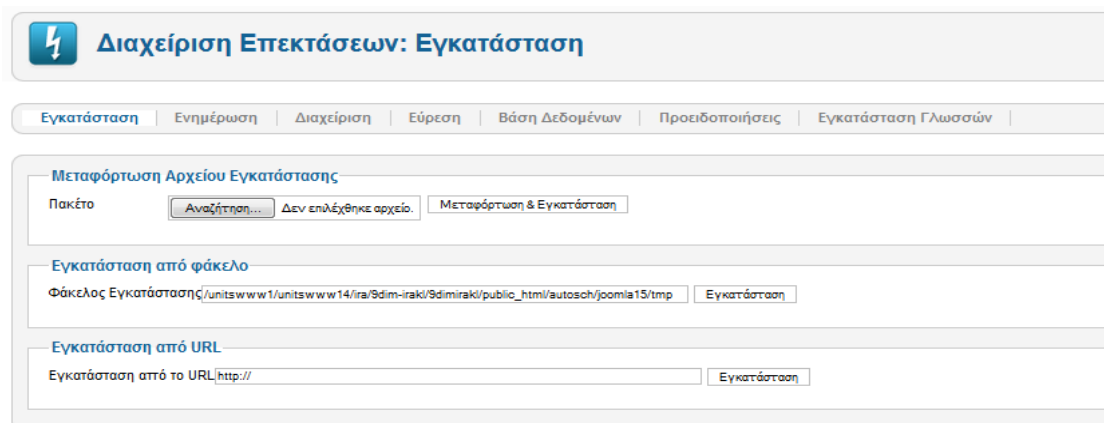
Διαχείριση Επεκτάσεων: Εγκατάσταση

Εγκατάσταση | Ενημέρωση | Διαχείριση | Εύρεση | Βάση Δεδομένων | Προειδοποιήσεις | Εγκατάσταση Γλωσσών |

Μεταφόρτωση Αρχείου Εγκατάστασης

Πακέτο Αναζήτηση... Δεν επιλέχθηκε αρχείο. Μεταφόρτωση & Εγκατάσταση

Εγκατάσταση από φάκελο

Φάκελος Εγκατάστασης /unitswww1/unitswww14/ira/9dim-irakl/9dimirakl/public_html/autosch/joomla15/tmp Εγκατάσταση

Εγκατάσταση από URL

Εγκατάσταση από το URL http:// Εγκατάσταση